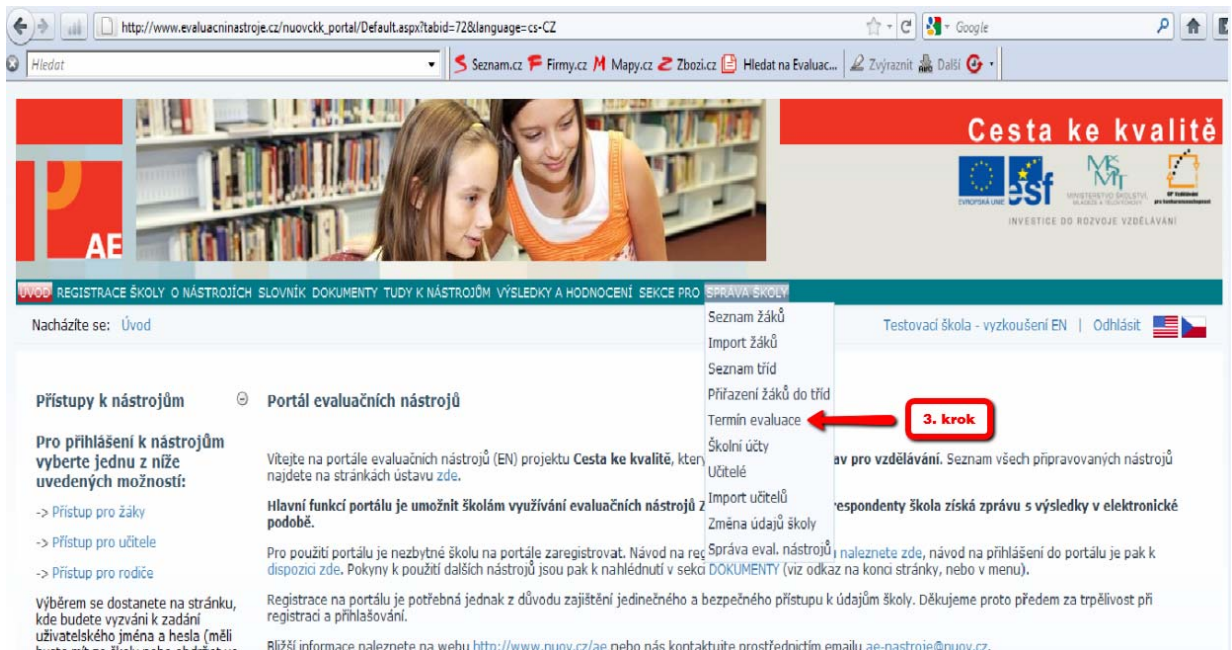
http://www.evaluacninastroje.cz/nuovckk_portal/Default.aspx?tabid=72&language=cs-CZ

Google

Hledat

Seznam.cz Firmy.cz Mapy.cz Zbozi.cz Hledat na Evaluac... Zvýraznit Další

AE

Cesta ke kvalitě

EVROPSKÁ UNIE esf MŠMT MINISTERSTVO ŠKOLSTVÍ, MLÁDEŽE A TĚLOVÝCHOVY OP Vzdělávání pro konkurenceschopnost

INVESTICE DO ROZVOJE VZDĚLÁVÁNÍ

ÚVOD REGISTRACE ŠKOLY O NÁSTROJÍCH SLOVNÍK DOKUMENTY TUDY K NÁSTROJŮM VÝSLEDKY A HODNOCENÍ SEKCE PRO SPRÁVA ŠKOLY

Nacházíte se: Úvod

Seznam žáků
Import žáků
Seznam tříd
Přiřazení žáků do tříd
Termín evaluace
Školní účty
Učitelé
Import učitelů
Změna údajů školy
Správa eval. nástrojů

3. krok

Testovací škola - vyzkoušení EN | Odhlásit

Přístupy k nástrojům

Pro přihlášení k nástrojům vyberte jednu z níže uvedených možností:

-> Přístup pro žáky

-> Přístup pro učitele

-> Přístup pro rodiče

Výběrem se dostanete na stránku, kde budete vyzváni k zadání uživatelského jména a hesla (měli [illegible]

Portál evaluačních nástrojů

Vítejte na portále evaluačních nástrojů (EN) projektu Cesta ke kvalitě, kter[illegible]av pro vzdělávání. Seznam všech připravovaných nástrojů najdete na stránkách ústavu zde.

Hlavní funkcí portálu je umožnit školám využívání evaluačních nástrojů z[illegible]respondenty škola získá zprávu s výsledky v elektronické podobě.

Pro použití portálu je nezbytné školu na portále zaregistrovat. Návod na reg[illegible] naleznete zde, návod na přihlášení do portálu je pak k dispozici zde. Pokyny k použití dalších nástrojů jsou pak k nahlédnutí v sekci DOKUMENTY (viz odkaz na konci stránky, nebo v menu).

Registrace na portálu je potřebná jednak z důvodu zajištění jedinečného a bezpečného přístupu k údajům školy. Děkujeme proto předem za trpělivost při registraci a přihlašování.

Bližší informace naleznete na webu http://www.nuov.cz/ae nebo nás kontaktujte prostřednictvím emailu ae-nastroje@nuov.cz.